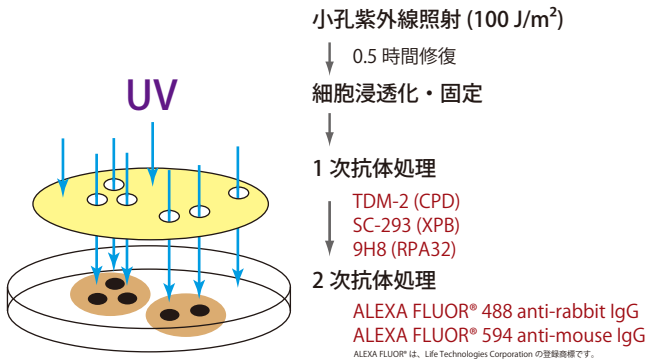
UV

小孔紫外線照射 (100 J/m$^2$)

0.5 時間修復

細胞浸透化・固定

1 次抗体処理

TDM-2 (CPD)
SC-293 (XPB)
9H8 (RPA32)

2 次抗体処理

ALEXA FLUOR® 488 anti-rabbit IgG
ALEXA FLUOR® 594 anti-mouse IgG

ALEXA FLUOR® は、Life Technologies Corporation の登録商標です。